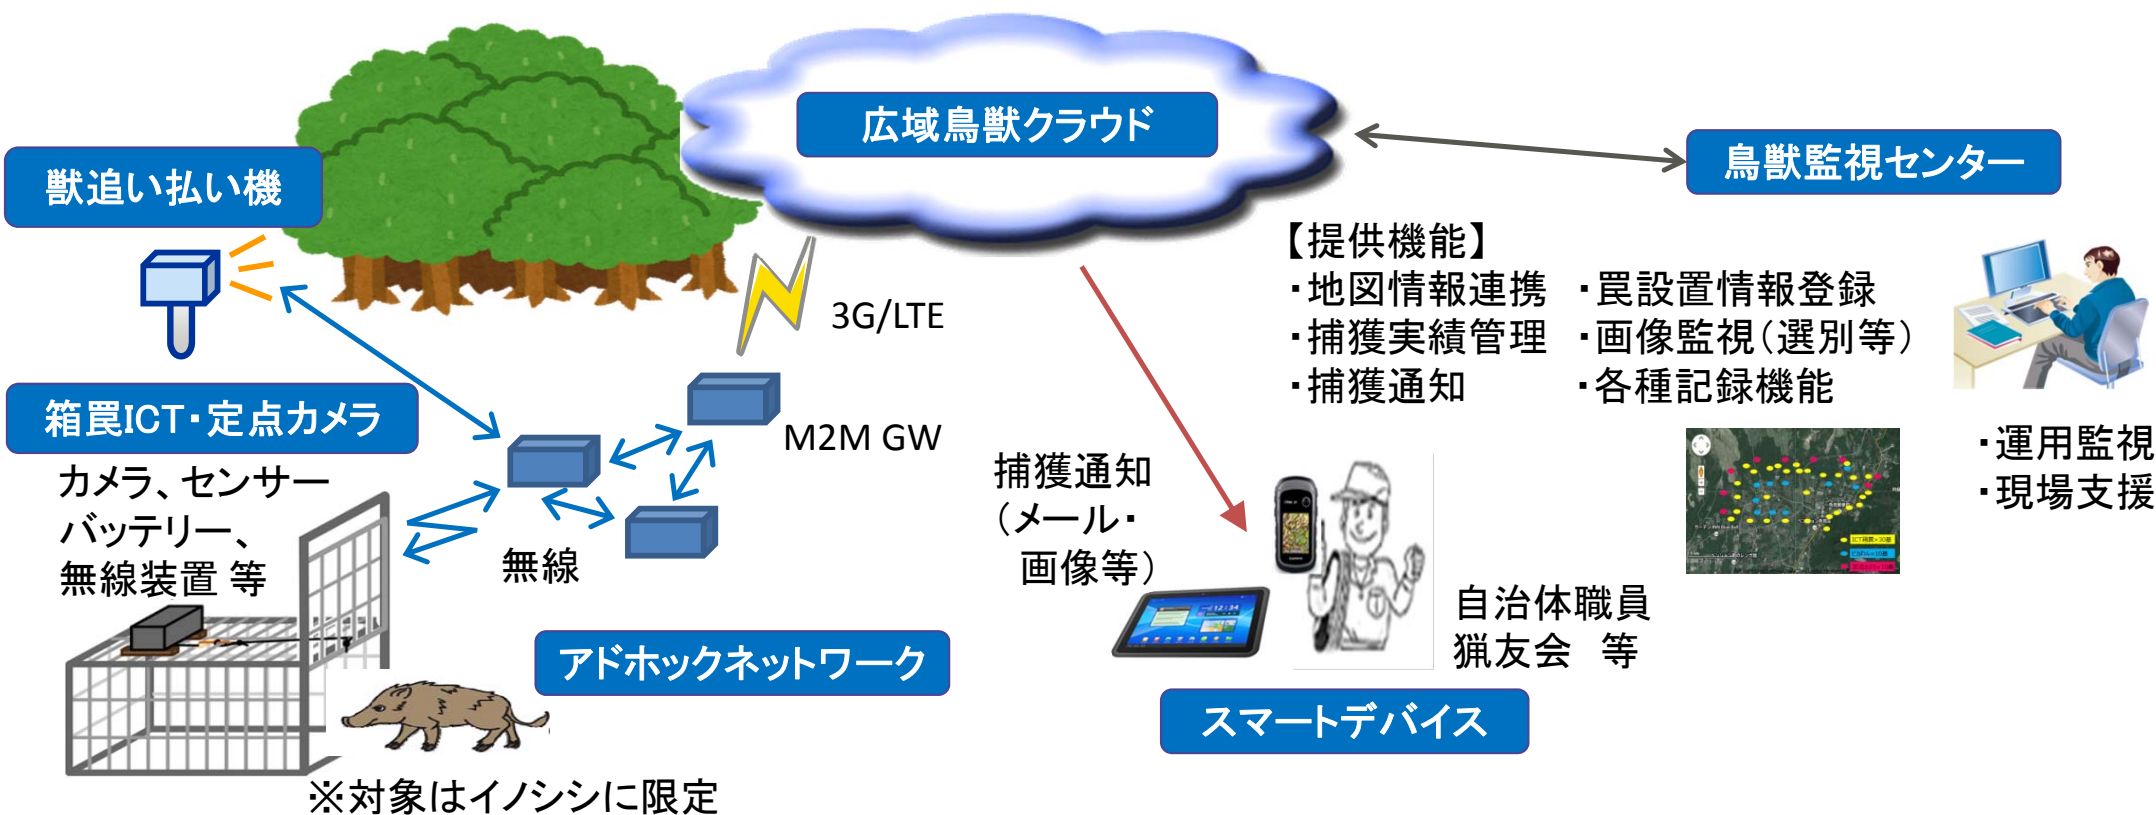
広域鳥獣クラウド

鳥獣監視センター

獣追い払い機

3G/LTE

【提供機能】
・地図情報連携　・罠設置情報登録
・捕獲実績管理　・画像監視（選別等）
・捕獲通知　　　・各種記録機能

箱罠ICT・定点カメラ

M2M GW

・運用監視
・現場支援

カメラ、センサー
バッテリー、
無線装置 等

捕獲通知
（メール・
画像等）

無線

自治体職員
猟友会　等

アドホックネットワーク

スマートデバイス

※対象はイノシシに限定